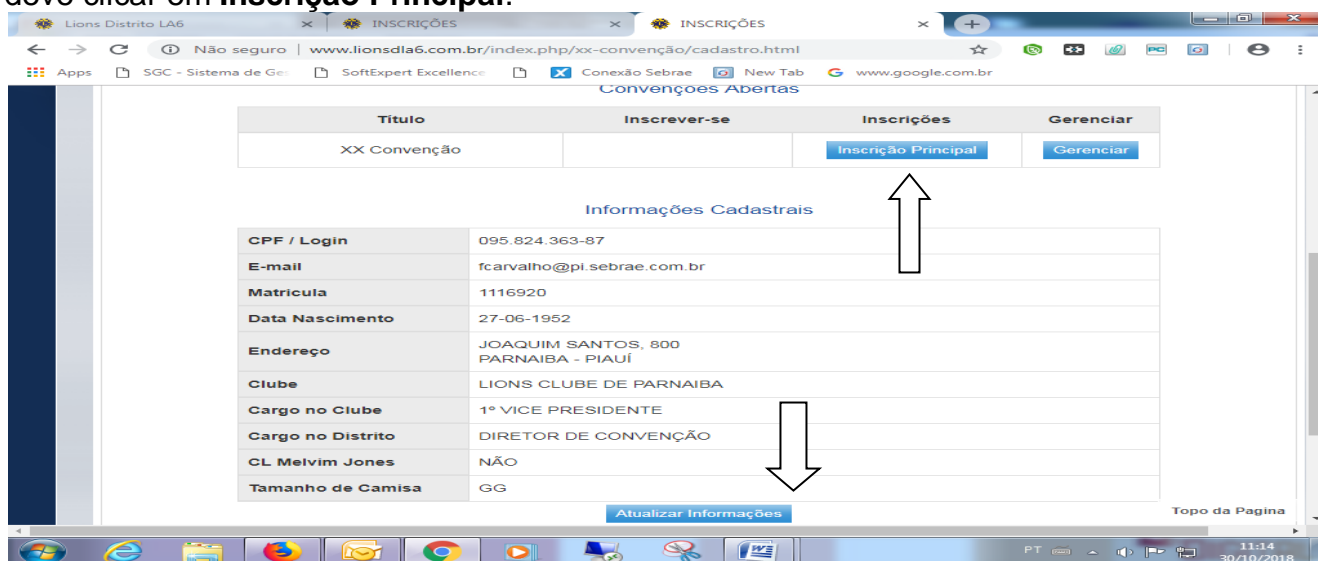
deve clicar em **Inscrição Principal**.

Lions Distrito LA6 × INSCRIÇÕES × INSCRIÇÕES ×

Não seguro | www.lionsdla6.com.br/index.php/xx-convenção/cadastro.html

Apps SGC - Sistema de Ge SoftExpert Excellence Conexão Sebrae New Tab www.google.com.br

Convenções Abertas

| Titulo | Inscrever-se | Inscrições | Gerenciar |
|---|---|---|---|
| XX Convenção | | Inscrição Principal | Gerenciar |

Informações Cadastrais

| CPF / Login | 095.824.363-87 |
|---|---|
| E-mail | fcarvalho@pi.sebrae.com.br |
| Matricula | 1116920 |
| Data Nascimento | 27-06-1952 |
| Endereço | JOAQUIM SANTOS, 800 PARNAIBA - PIAUÍ |
| Clube | LIONS CLUBE DE PARNAIBA |
| Cargo no Clube | 1º VICE PRESIDENTE |
| Cargo no Distrito | DIRETOR DE CONVENÇÃO |
| CL Melvim Jones | NÃO |
| Tamanho de Camisa | GG |

Atualizar Informações

Topo da Pagina

PT 11:14 30/10/2018